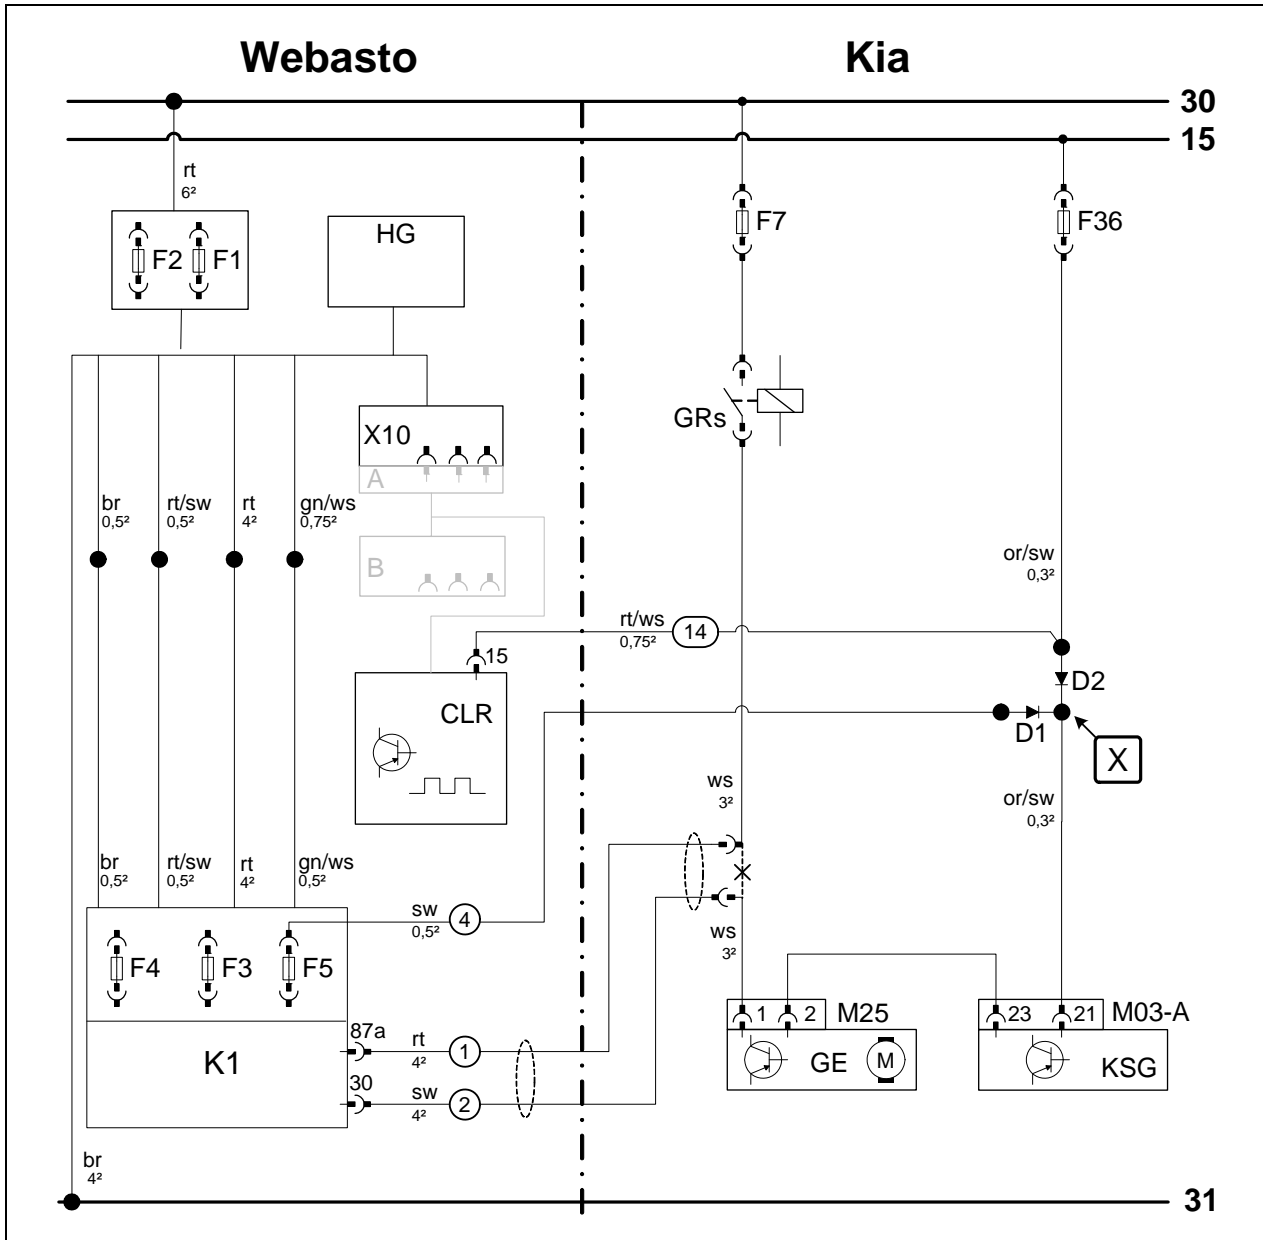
Webasto

Kia

30

15

rt
6²

F2 F1

HG

F7

F36

X10

A

B

GRs

br
0,5²

rt/sw
0,5²

rt
4²

gn/ws
0,75²

or/sw
0,3²

rt/ws
0,75²

14

15

CLR

D2

D1

X

ws
3²

or/sw
0,3²

br
0,5²

rt/sw
0,5²

rt
4²

gn/ws
0,5²

sw
0,5²

4

F4

F3

F5

ws
3²

1 2 M25

23 21 M03-A

GE

M

KSG

87a

rt
4²

1

K1

30

sw
4²

2

br
4²

31